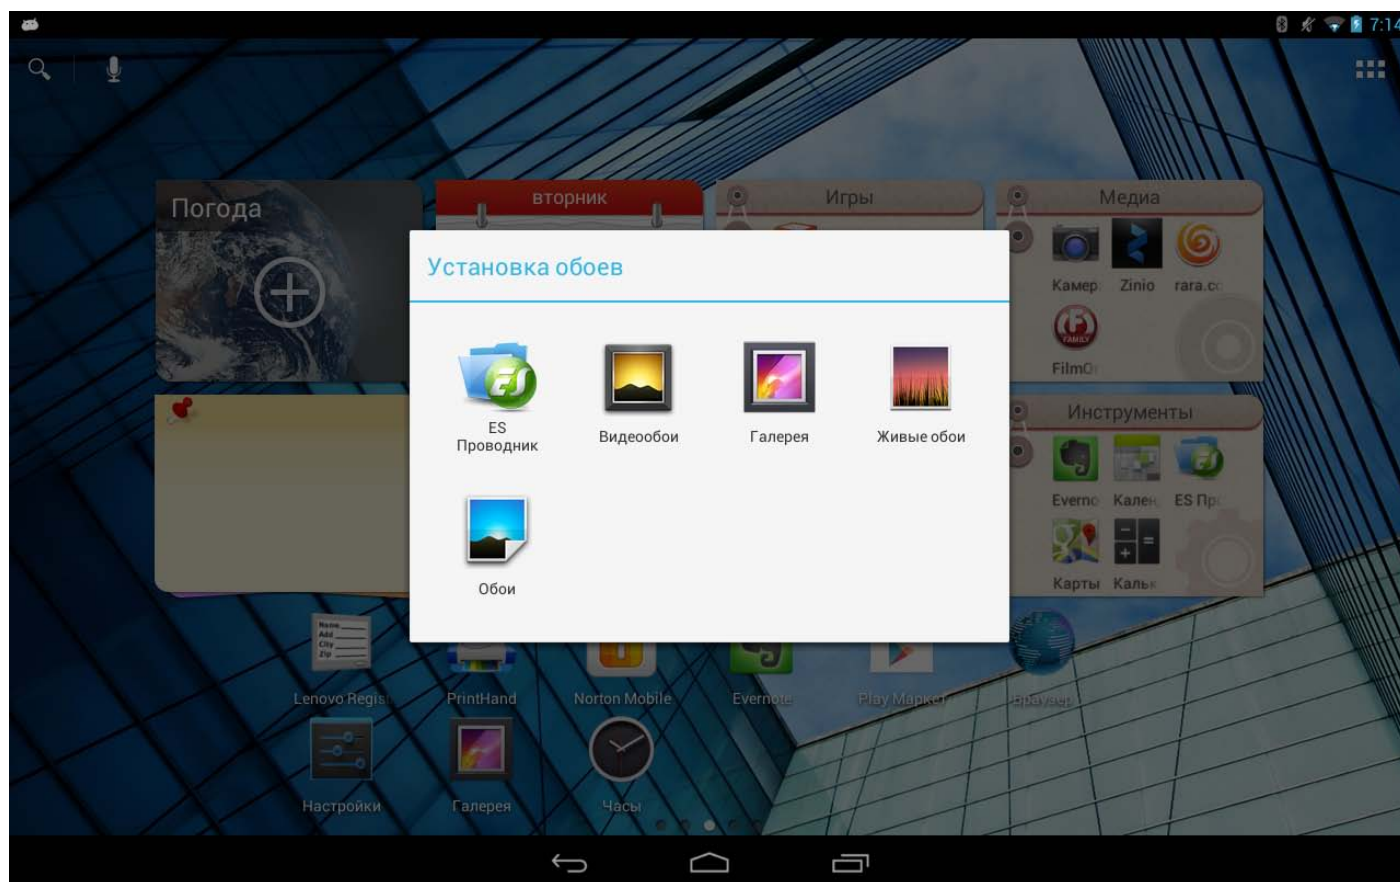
7:14

Погода

вторник

Игры

Медиа

Камер Zinio rara.c

FilmO

Инструменты

Everno Кален ES Пр

Карты Кальк

Установка обоев

ES Проводник

Видеообои

Галерея

Живые обои

Обои

Lenovo Regis

PrintHand

Norton Mobile

Evernote

Play Маркет

Браузер

Настройки

Галерея

Часы